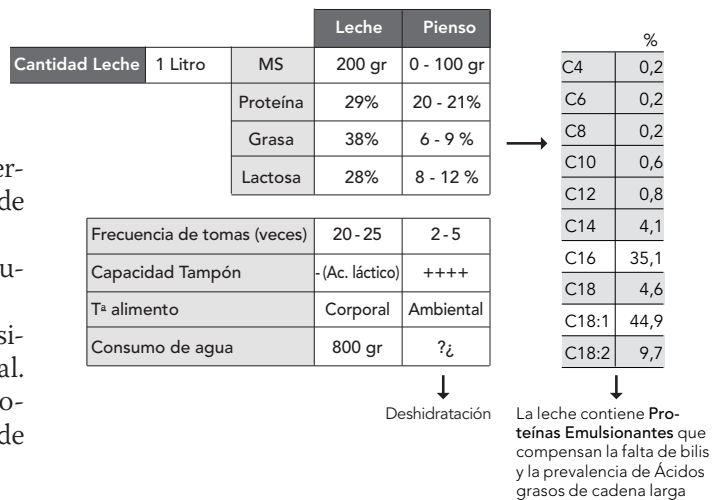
| Cantidad Leche | 1 Litro |
|---|---|

| | Leche | Pienso |
|---|---|---|
| MS | 200 gr | 0 - 100 gr |
| Proteína | 29% | 20 - 21% |
| Grasa | 38% | 6 - 9 % |
| Lactosa | 28% | 8 - 12 % |

er-
de

u-

si-
al.
o-
de

| Frecuencia de tomas (veces) | 20 - 25 | 2 - 5 |
|---|---|---|
| Capacidad Tampón | - (Ac. láctico) | ++++ |
| Tª alimento | Corporal | Ambiental |
| Consumo de agua | 800 gr | ?¿ |

Deshidratación

| | % |
|---|---|
| C4 | 0,2 |
| C6 | 0,2 |
| C8 | 0,2 |
| C10 | 0,6 |
| C12 | 0,8 |
| C14 | 4,1 |
| C16 | 35,1 |
| C18 | 4,6 |
| C18:1 | 44,9 |
| C18:2 | 9,7 |

La leche contiene Proteínas Emulsionantes que compensan la falta de bilis y la prevalencia de Ácidos grasos de cadena larga